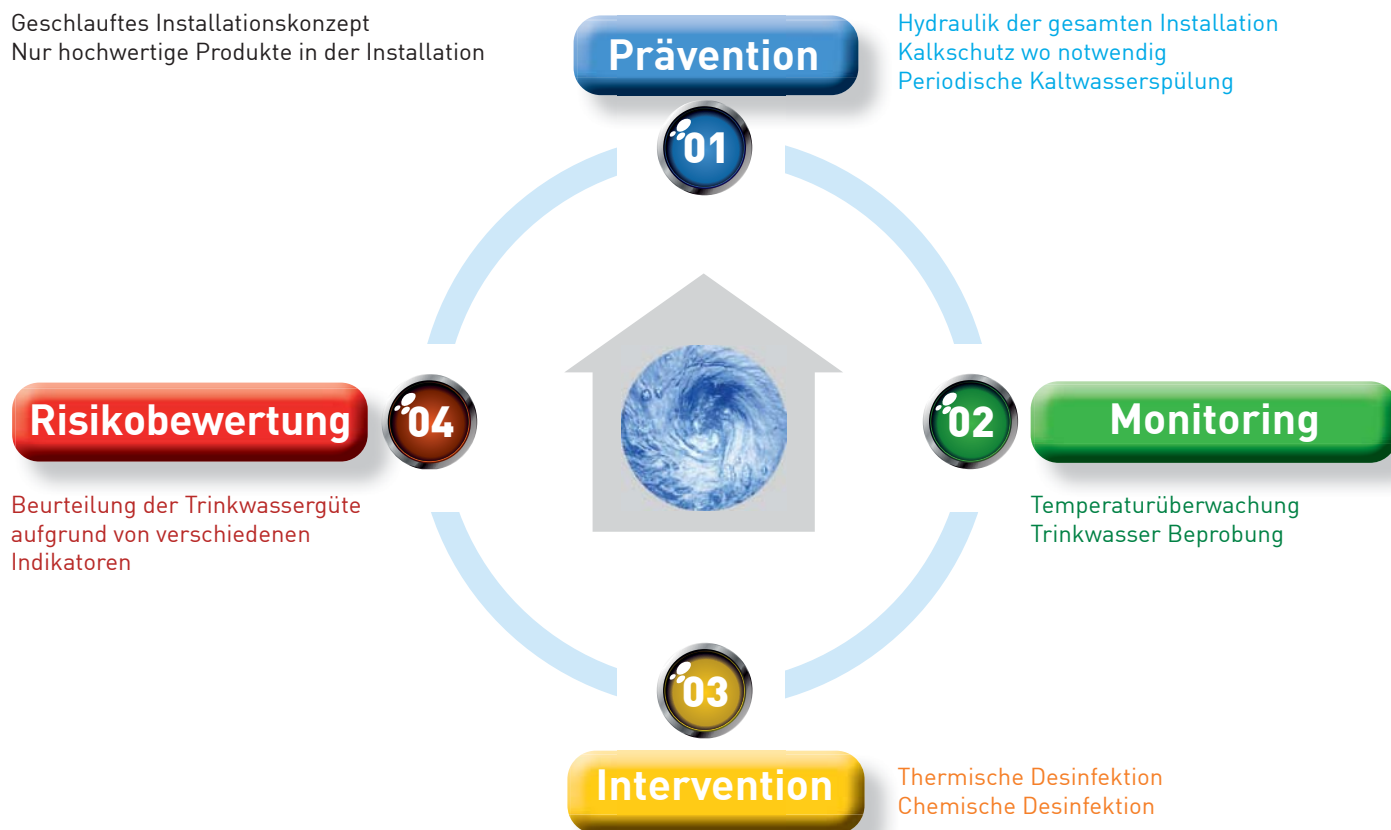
Geschlauftes Installationskonzept
Nur hochwertige Produkte in der Installation

Prävention

Hydraulik der gesamten Installation
Kalkschutz wo notwendig
Periodische Kaltwasserspülung

01

Risikobewertung

04

Beurteilung der Trinkwassergüte aufgrund von verschiedenen Indikatoren

02

Monitoring

Temperaturüberwachung
Trinkwasser Beprobung

03

Intervention

Thermische Desinfektion
Chemische Desinfektion